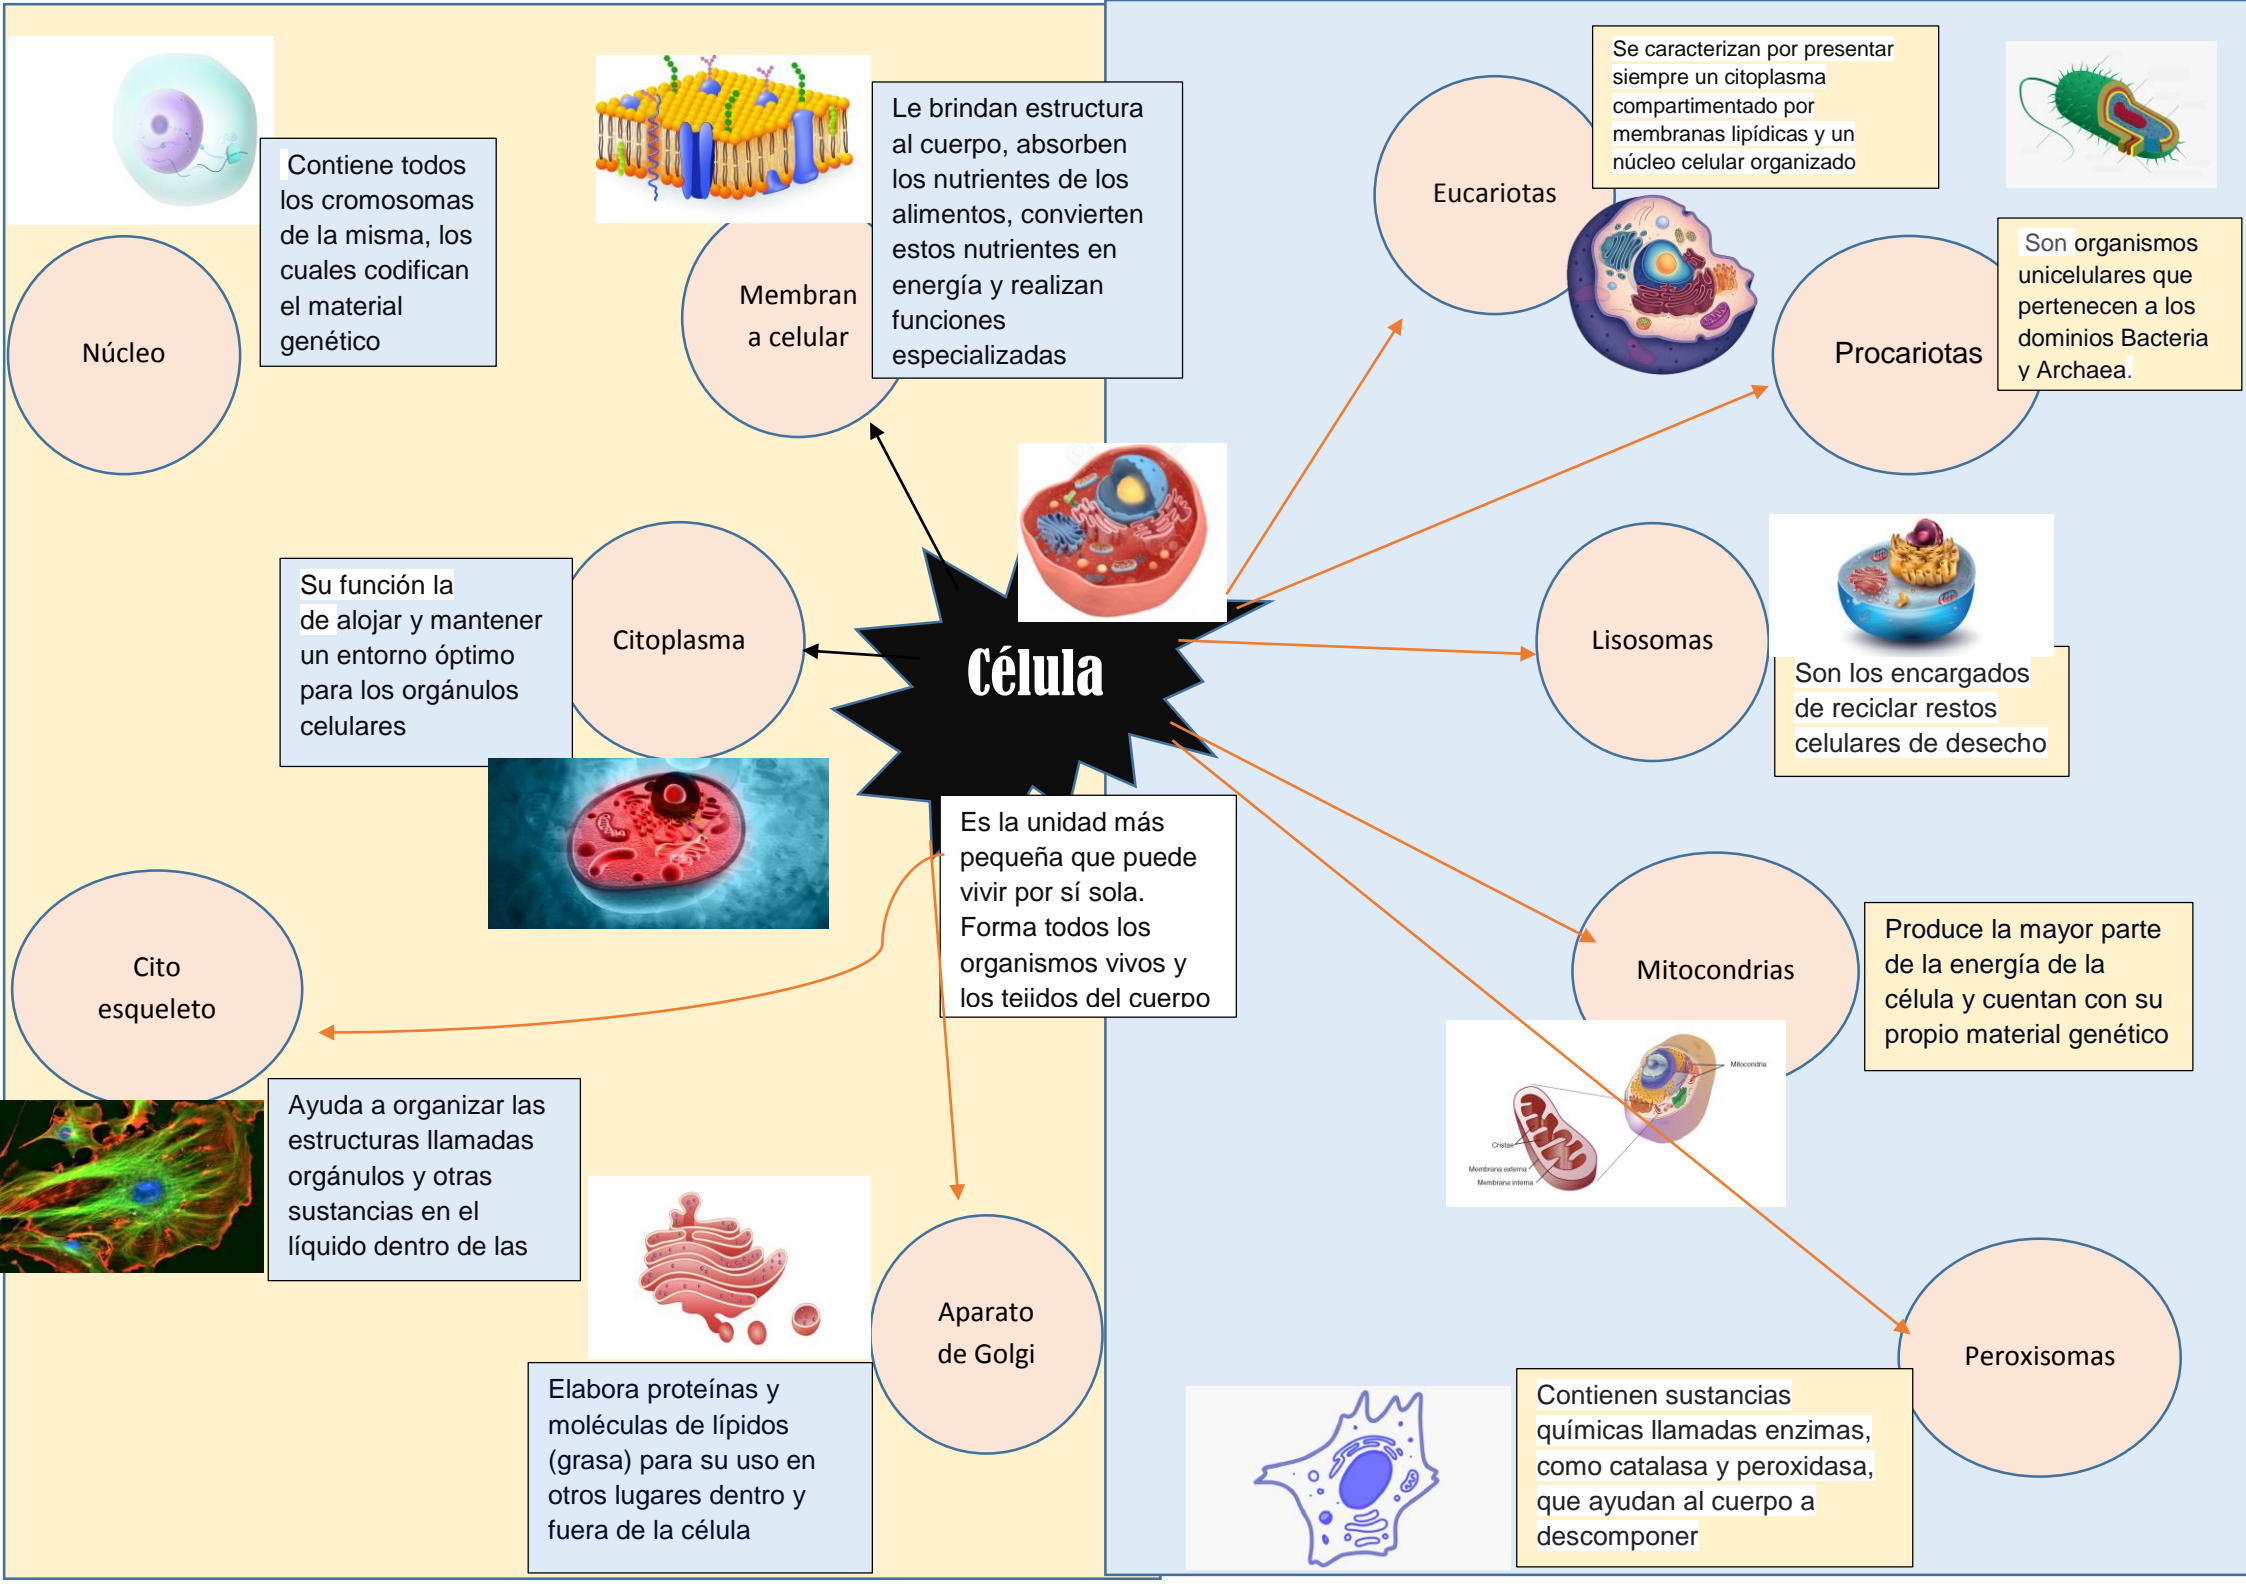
Contiene todos los cromosomas de la misma, los cuales codifican el material genético

Núcleo

Membrana celular

Le brindan estructura al cuerpo, absorben los nutrientes de los alimentos, convierten estos nutrientes en energía y realizan funciones especializadas

Eucariotas

Se caracterizan por presentar siempre un citoplasma compartimentado por membranas lipídicas y un núcleo celular organizado

Procariotas

Son organismos unicelulares que pertenecen a los dominios Bacteria y Archaea.

Su función la de alojar y mantener un entorno óptimo para los orgánulos celulares

Citoplasma

Célula

Lisosomas

Son los encargados de reciclar restos celulares de desecho

Es la unidad más pequeña que puede vivir por sí sola. Forma todos los organismos vivos y los tejidos del cuerpo

Cito esqueleto

Mitocondrias

Produce la mayor parte de la energía de la célula y cuentan con su propio material genético

Mitocondria

Crestas

Membrana externa

Membrana interna

Ayuda a organizar las estructuras llamadas orgánulos y otras sustancias en el líquido dentro de las

Aparato de Golgi

Peroxisomas

Elabora proteínas y moléculas de lípidos (grasa) para su uso en otros lugares dentro y fuera de la célula

Contienen sustancias químicas llamadas enzimas, como catalasa y peroxidasa, que ayudan al cuerpo a descomponer